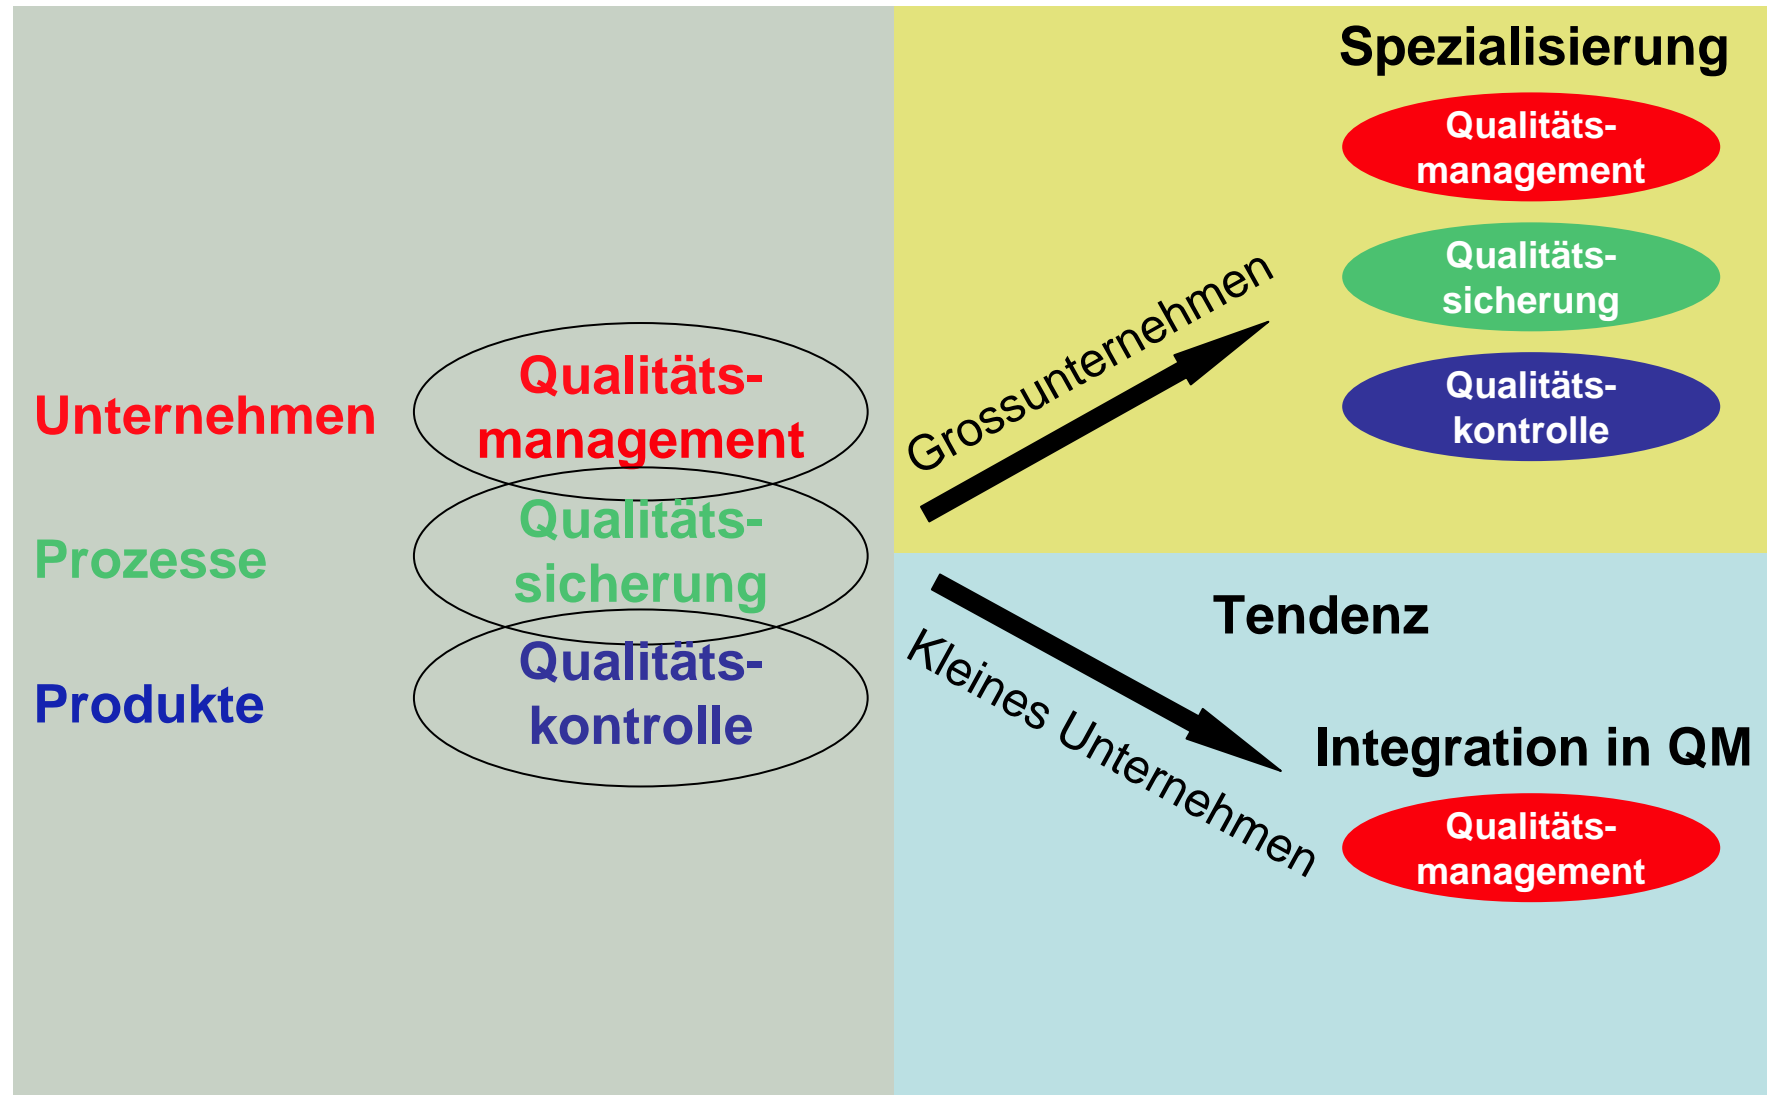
Unternehmen

Qualitätsmanagement

Prozesse

Qualitätssicherung

Produkte

Qualitätskontrolle

Spezialisierung

Grossunternehmen

Qualitätsmanagement

Qualitätssicherung

Qualitätskontrolle

Tendenz

Kleines Unternehmen

Integration in QM

Qualitätsmanagement